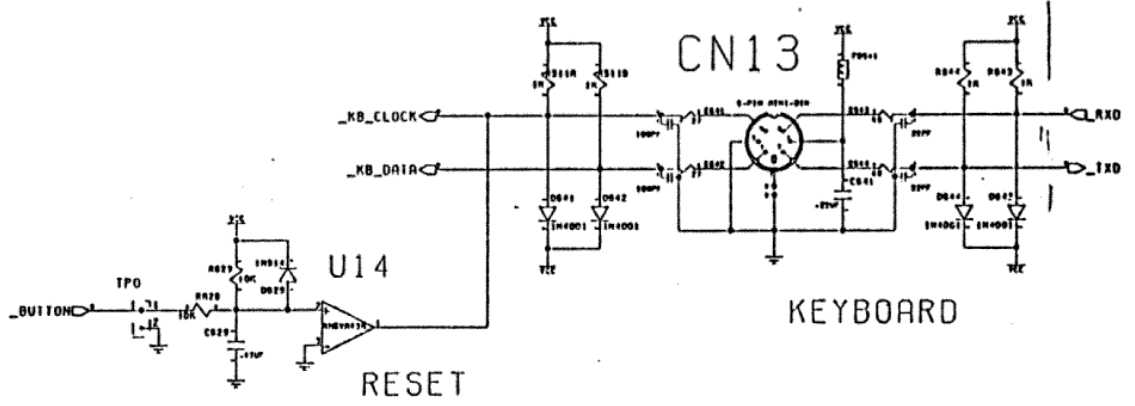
CN13

_KB_CLOCK

_KB_DATA

RXD

TXD

VCC

R611A

R611B

1K

100PF

D641

D642

1N4001

1N4001

8-PIN MINI-DIN

C641

.22UF

R641

C643

C644

D643

D644

1N4001

1N4001

R643

R644

U14

TPO

_BUTTON

R628

10K

R627

10K

1N914

D629

C629

.47UF

VCC

RESET

KEYBOARD